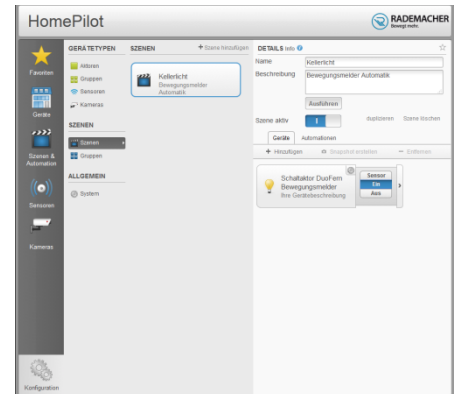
HomePilot

RADEMACHER
Bewegt mehr.

Favoriten

Geräte

Szenen & Automation

Sensoren

Kameras

Konfiguration

GERÄTETYPEN

Aktoren

Gruppen

Sensoren

Kameras

SZENEN

Szenen

Gruppen

ALLGEMEIN

System

SZENEN

+ Szene hinzufügen

Kellerlicht
Bewegungsmelder Automatik

DETAILS Info

Name
Kellerlicht

Beschreibung
Bewegungsmelder Automatik

Ausführen

Szene aktiv

duplizieren

Szene löschen

Geräte

Automationen

+ Hinzufügen

Snapshot erstellen

− Entfernen

Schaltaktor DuoFern Bewegungsmelder
Ihre Gerätebeschreibung

Sensor

Ein

Aus